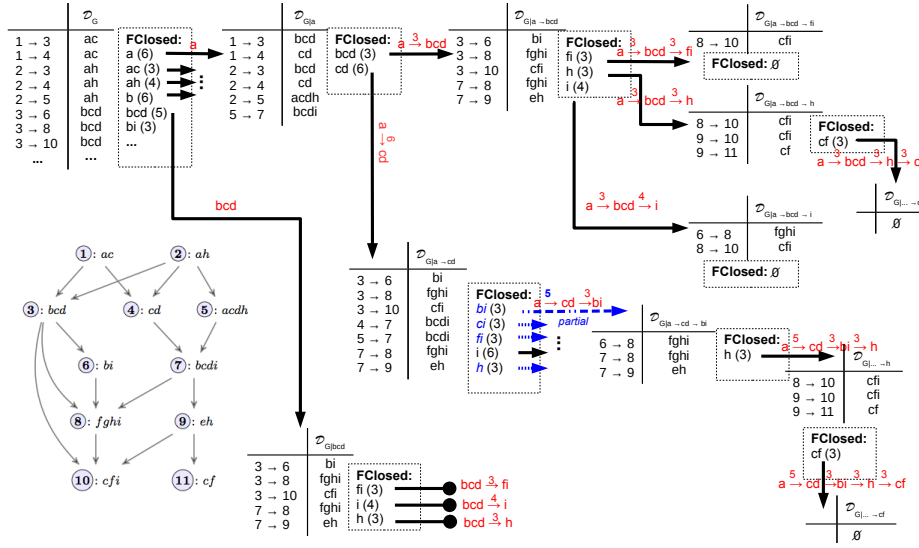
| | $\mathcal{D}_G$ |
|---|---|
| 1 → 3 | ac |
| 1 → 4 | ac |
| 2 → 3 | ah |
| 2 → 4 | ah |
| 2 → 5 | ah |
| 3 → 6 | bcd |
| 3 → 8 | bcd |
| 3 → 10 | bcd |
| ... | ... |

FClosed:
a (6)
ac (3)
ah (4)
b (6)
bcd (5)
bi (3)
...

a

| | $\mathcal{D}_{G\|a}$ |
|---|---|
| 1 → 3 | bcd |
| 1 → 4 | cd |
| 2 → 3 | bcd |
| 2 → 4 | cd |
| 2 → 5 | acdh |
| 5 → 7 | bcdi |

FClosed:
bcd (3)
cd (6)

a $\xrightarrow{3}$ bcd

| | $\mathcal{D}_{G\|a \to bcd}$ |
|---|---|
| 3 → 6 | bi |
| 3 → 8 | fghi |
| 3 → 10 | cfi |
| 7 → 8 | fghi |
| 7 → 9 | eh |

FClosed:
fi (3)
h (3)
i (4)

a $\xrightarrow{3}$ bcd $\xrightarrow{3}$ fi

| | $\mathcal{D}_{G\|a \to bcd \to fi}$ |
|---|---|
| 8 → 10 | cfi |

FClosed: Ø

a $\xrightarrow{3}$ bcd $\xrightarrow{3}$ h

| | $\mathcal{D}_{G\|a \to bcd \to h}$ |
|---|---|
| 8 → 10 | cfi |
| 9 → 10 | cfi |
| 9 → 11 | cf |

FClosed:
cf (3)

a → bcd → h $\xrightarrow{3}$ c

| | $\mathcal{D}_{G\|... \to}$ |
|---|---|
| | Ø |

a $\xrightarrow{3}$ bcd $\xrightarrow{4}$ i

| | $\mathcal{D}_{G\|a \to bcd \to i}$ |
|---|---|
| 6 → 8 | fghi |
| 8 → 10 | cfi |

FClosed: Ø

a $\xrightarrow{6}$ cd

bcd

1: ac
2: ah
3: bcd
4: cd
5: acdh
6: bi
7: bcdi
8: fghi
9: eh
10: cfi
11: cf

| | $\mathcal{D}_{G\|a \to cd}$ |
|---|---|
| 3 → 6 | bi |
| 3 → 8 | fghi |
| 3 → 10 | cfi |
| 4 → 7 | bcdi |
| 5 → 7 | bcdi |
| 7 → 8 | fghi |
| 7 → 9 | eh |

FClosed:
bi (3)
ci (3)
fi (3)
i (6)
h (3)

5
a → cd $\xrightarrow{3}$ bi
partial

| | $\mathcal{D}_{G\|a \to cd \to bi}$ |
|---|---|
| 6 → 8 | fghi |
| 7 → 8 | fghi |
| 7 → 9 | eh |

FClosed:
h (3)

a $\xrightarrow{5}$ cd $\xrightarrow{3}$ bi $\xrightarrow{3}$ h

| | $\mathcal{D}_{G\|... \to h}$ |
|---|---|
| 8 → 10 | cfi |
| 9 → 10 | cfi |
| 9 → 11 | cf |

FClosed:
cf (3)

a $\xrightarrow{5}$ cd $\xrightarrow{3}$ bi $\xrightarrow{3}$ h $\xrightarrow{3}$ cf

| | $\mathcal{D}_{G\|... \to cf}$ |
|---|---|
| | Ø |

| | $\mathcal{D}_{G\|bcd}$ |
|---|---|
| 3 → 6 | bi |
| 3 → 8 | fghi |
| 3 → 10 | cfi |
| 7 → 8 | fghi |
| 7 → 9 | eh |

FClosed:
fi (3)
i (4)
h (3)

bcd $\xrightarrow{3}$ fi
bcd $\xrightarrow{4}$ i
bcd $\xrightarrow{3}$ h